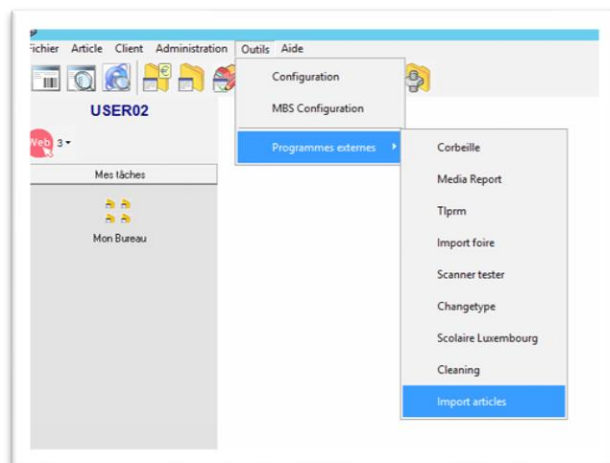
ichier Article Client Administration Outils Aide

USER02

Web 3

Mes tâches

Mon Bureau

Configuration

MBS Configuration

Programmes externes

Corbeille

Media Report

Tlprm

Import foire

Scanner tester

Changetype

Scolaire Luxembourg

Cleaning

Import articles